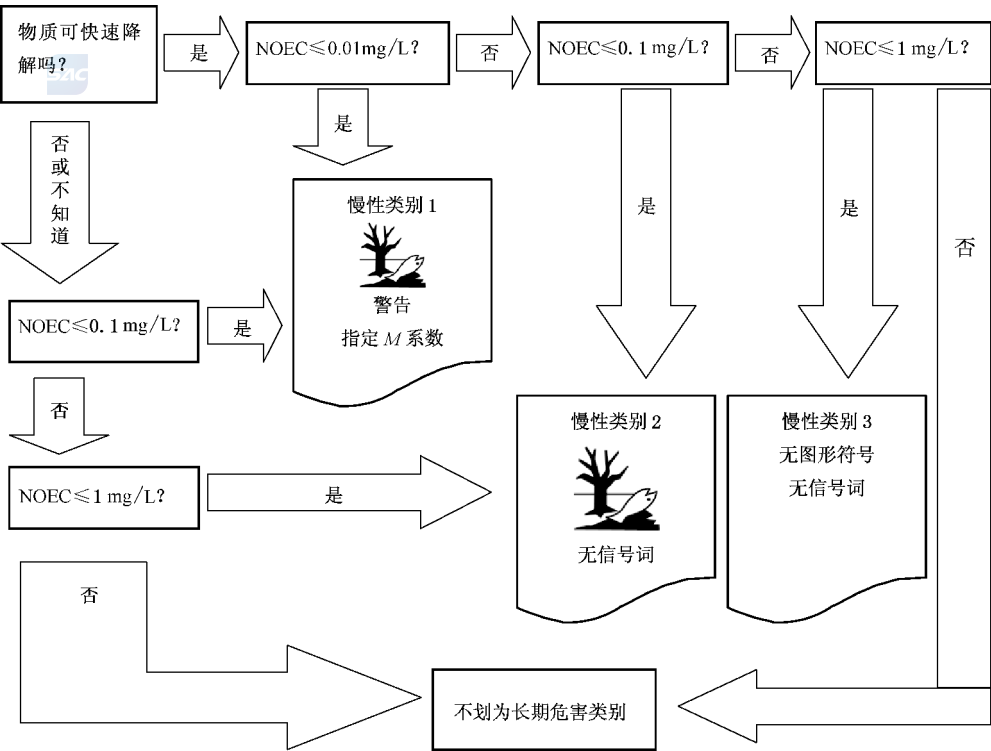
物质可快速降解吗？

是

NOEC≤0.01mg/L？

否

NOEC≤0. 1 mg/L？

否

NOEC≤1 mg/L？

是

否或不知道

慢性类别 1

警告

指定 $M$ 系数

是

是

否

NOEC≤0. 1 mg/L？

是

否

慢性类别 2

无信号词

慢性类别 3

无图形符号

无信号词

NOEC≤1 mg/L？

是

否

不划为长期危害类别